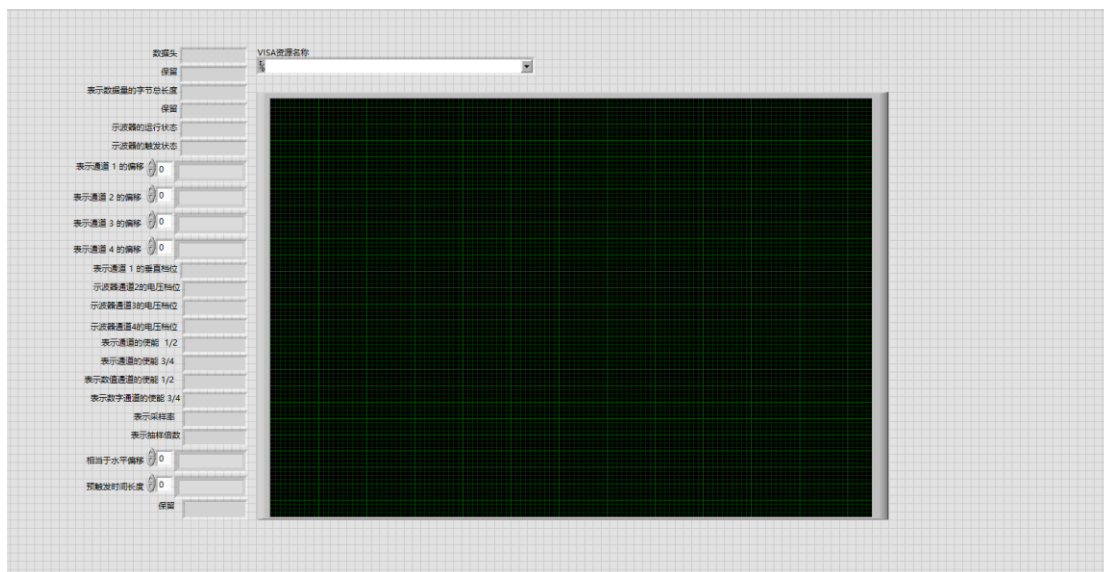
数据头
保留
表示数据量的字节总长度
保留
示波器的运行状态
示波器的触发状态
表示通道 1 的偏移 0
表示通道 2 的偏移 0
表示通道 3 的偏移 0
表示通道 4 的偏移 0
表示通道 1 的垂直档位
示波器通道2的电压档位
示波器通道3的电压档位
示波器通道4的电压档位
表示通道的使能 1/2
表示通道的使能 3/4
表示数值通道的使能 1/2
表示数字通道的使能 3/4
表示采样率
表示抽样倍数
相当于水平偏移 0
预触发时间长度 0
保留

VISA资源名称
%